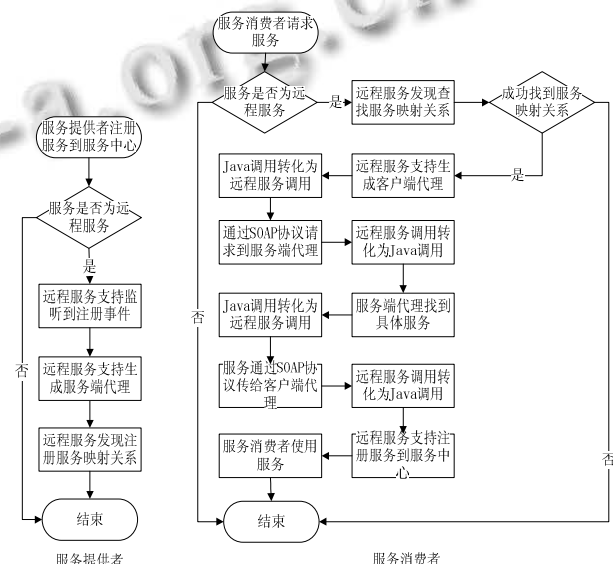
服务提供者注册服务到服务中心

服务是否为远程服务

是

远程服务支持监听到注册事件

远程服务支持生成服务端代理

远程服务发现注册服务映射关系

否

结束

服务提供者

服务消费者请求服务

服务是否为远程服务

是

远程服务发现查找服务映射关系

成功找到服务映射关系

是

远程服务支持生成客户端代理

Java调用转化为远程服务调用

通过SOAP协议请求到服务端代理

远程服务调用转化为Java调用

服务端代理找到具体服务

Java调用转化为远程服务调用

服务通过SOAP协议传给客户端代理

远程服务调用转化为Java调用

远程服务支持注册服务到服务中心

服务消费者使用服务

否

否

结束

服务消费者